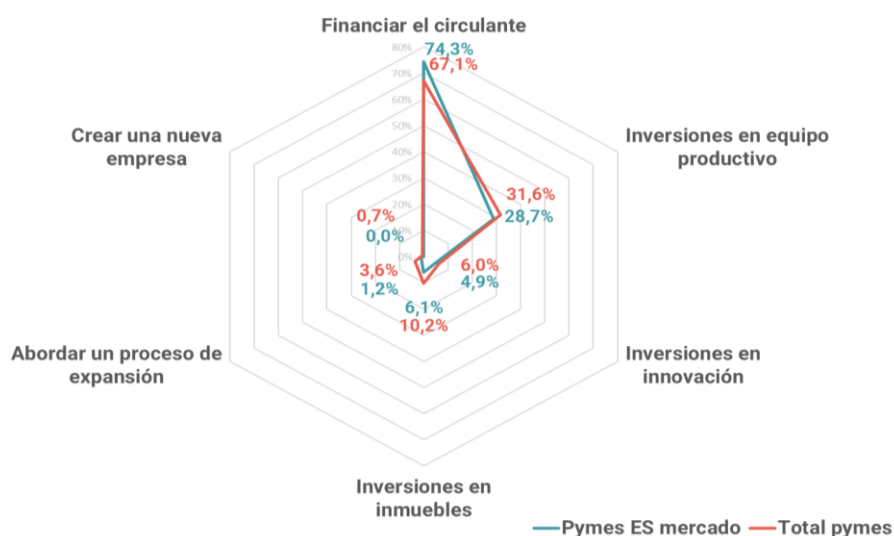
Financiar el circulante

80%
70%
60%
50%
40%
30%
20%
10%
0%

74,3%
67,1%

Inversiones en equipo productivo

31,6%
28,7%

Inversiones en innovación

6,0%
4,9%

Inversiones en inmuebles

6,1%
10,2%

Abordar un proceso de expansión

3,6%
1,2%

Crear una nueva empresa

0,7%
0,0%

Pymes ES mercado
Total pymes